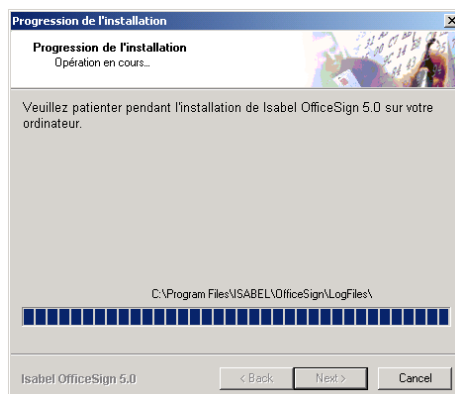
Progression de l'installation

Progression de l'installation
Opération en cours...

Veuillez patienter pendant l'installation de Isabel OfficeSign 5.0 sur votre ordinateur.

C:\Program Files\ISABEL\OfficeSign\LogFiles\

Isabel OfficeSign 5.0

< Back

Next >

Cancel